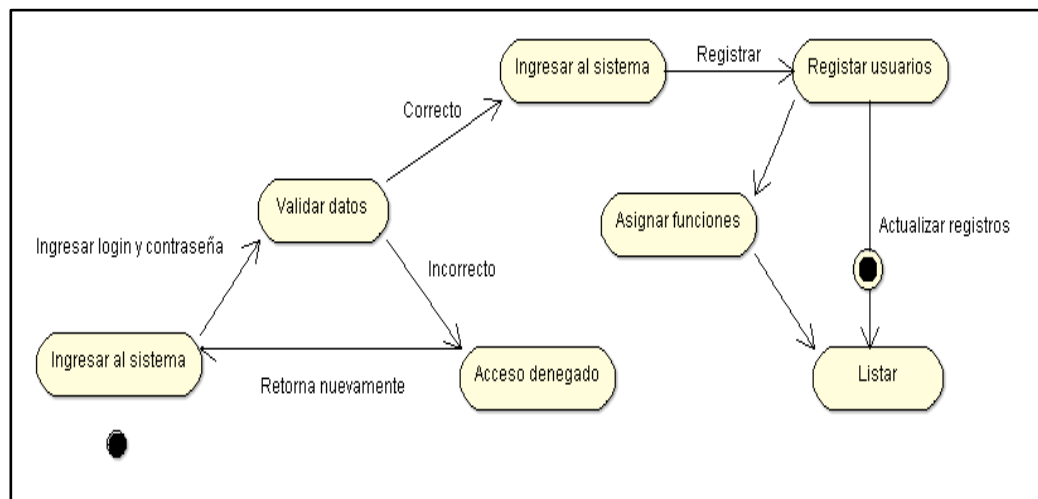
Ingresar al sistema

Registrar

Registar usuarios

Correcto

Validar datos

Asignar funciones

Actualizar registros

Ingresar login y contraseña

Incorrecto

Ingresar al sistema

Acceso denegado

Listar

Retorna nuevamente